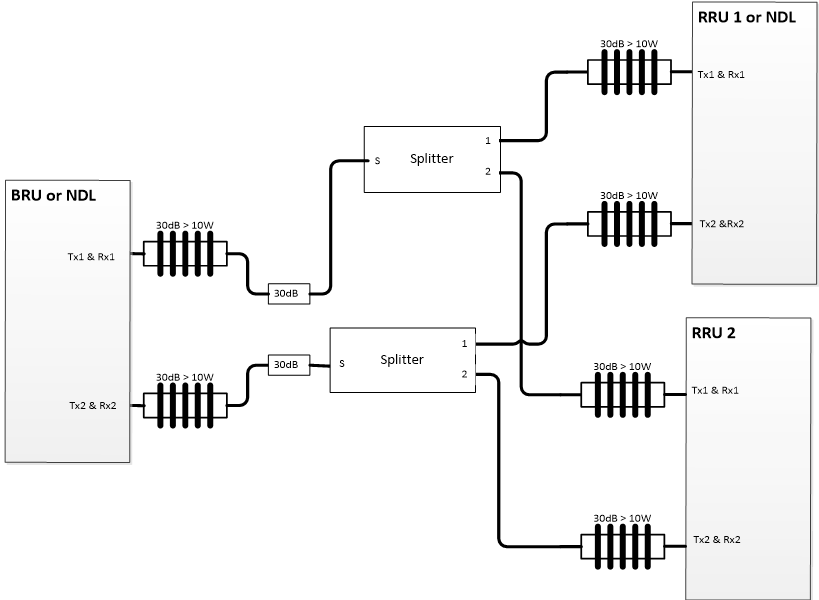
RRU 1 or NDL

30dB > 10W

Tx1 & Rx1

s

Splitter

1

2

30dB > 10W

Tx2 &Rx2

BRU or NDL

30dB > 10W

Tx1 & Rx1

30dB

RRU 2

s

Splitter

1

2

30dB

30dB > 10W

30dB > 10W

Tx1 & Rx1

Tx2 & Rx2

30dB > 10W

Tx2 & Rx2